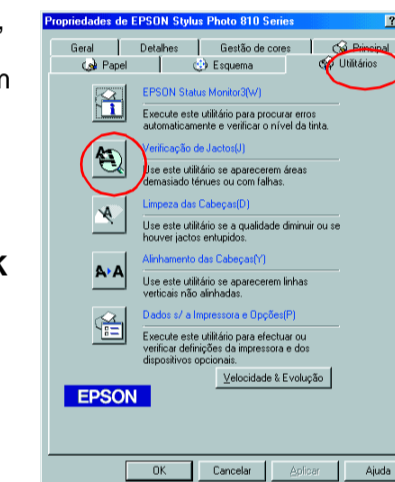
,

n

k

Propriedades de EPSON Stylus Photo 810 Series

?

Geral

Detalhes

Gestão de cores

Principal

Papel

Esquema

Utilitários

EPSON Status Monitor3(W)

Execute este utilitário para procurar erros automaticamente e verificar o nível da tinta.

Verificação de Jactos(J)

Use este utilitário se aparecerem áreas demasiado ténues ou com falhas.

Limpeza das Cabeças(D)

Use este utilitário se a qualidade diminuir ou se houver jactos entupidos.

Alinhamento das Cabeças(Y)

Use este utilitário se aparecerem linhas verticais não alinhadas.

Dados s/ a Impressora e Opções(P)

Execute este utilitário para efectuar ou verificar definições da impressora e dos dispositivos opcionais.

EPSON

Velocidade & Evolução

OK

Cancelar

Aplicar

Ajuda